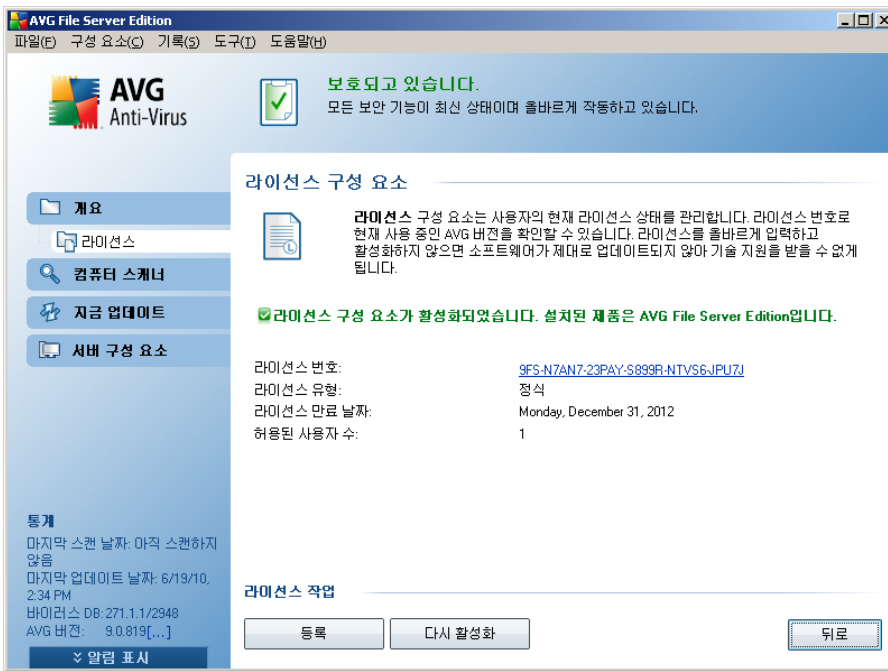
AVG File Server Edition

파일(F) 구성 요소(C) 기록(S) 도구(T) 도움말(H)

AVG Anti-Virus

보호되고 있습니다.
모든 보안 기능이 최신 상태이며 올바르게 작동하고 있습니다.

개요
라이선스
컴퓨터 스캐너
지금 업데이트
서버 구성 요소

라이선스 구성 요소

라이선스 구성 요소는 사용자의 현재 라이선스 상태를 관리합니다. 라이선스 번호로 현재 사용 중인 AVG 버전을 확인할 수 있습니다. 라이선스를 올바르게 입력하고 활성화하지 않으면 소프트웨어가 제대로 업데이트되지 않아 기술 지원을 받을 수 없게 됩니다.

라이선스 구성 요소가 활성화되었습니다. 설치된 제품은 AVG File Server Edition입니다.

| 라이선스 번호: | 9FS-N7AN7-23PAY-S899R-NTVS6-JPU7J |
|---|---|
| 라이선스 유형: | 정식 |
| 라이선스 만료 날짜: | Monday, December 31, 2012 |
| 허용된 사용자 수: | 1 |

통계
마지막 스캔 날짜: 아직 스캔하지 않음
마지막 업데이트 날짜: 6/19/10, 2:34 PM
바이러스 DB: 271.1.1/2948
AVG 버전: 9.0.819[...]
알림 표시

라이선스 작업
등록
다시 활성화
뒤로